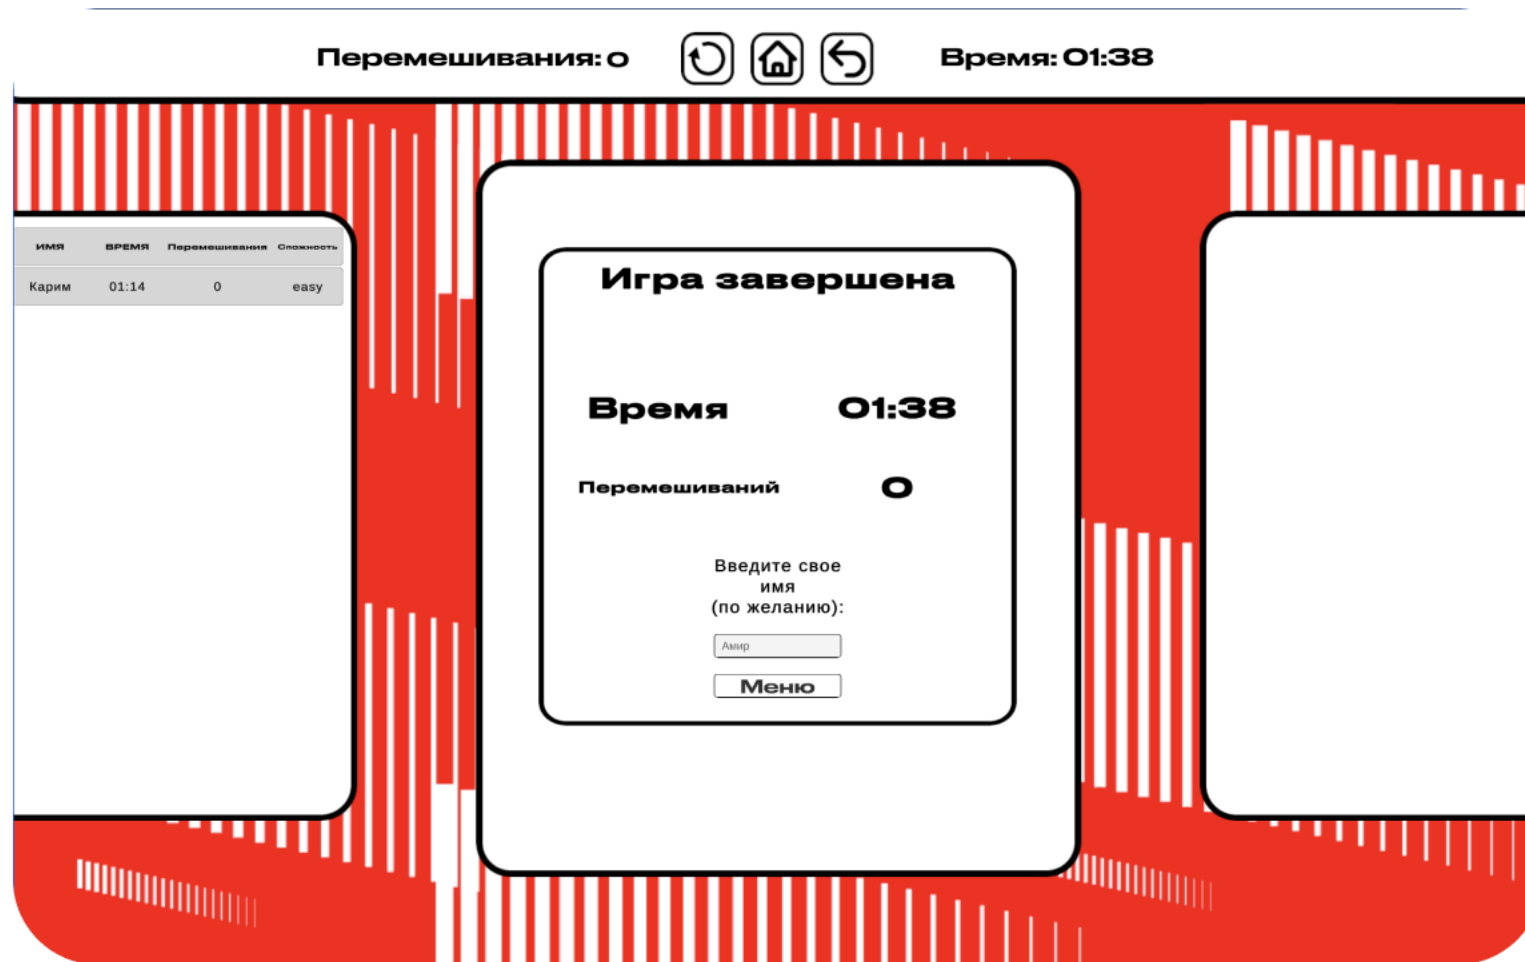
Перемешивания: 0

Время: 01:38

| имя | время | Перемешивания | Сложность |
|---|---|---|---|
| Карим | 01:14 | 0 | easy |

Игра завершена

Время 01:38

Перемешиваний 0

Введите свое имя (по желанию):

Амир

Меню